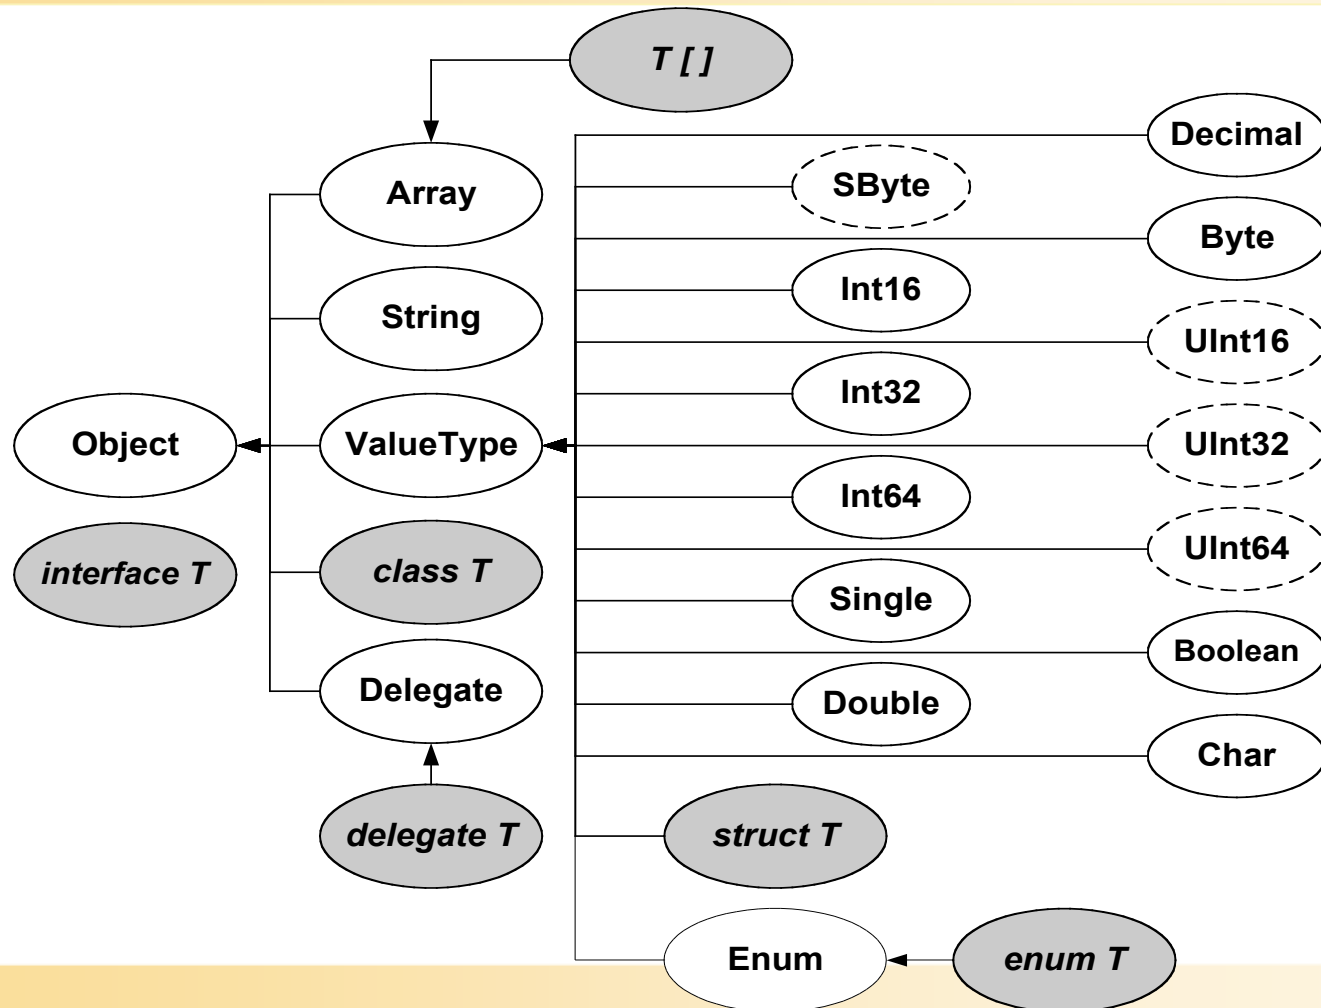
T [ ]

Array

String

Object

ValueType

interface T

class T

Delegate

delegate T

Decimal

SByte

Byte

Int16

UInt16

Int32

UInt32

Int64

UInt64

Single

Boolean

Double

Char

struct T

Enum

enum T